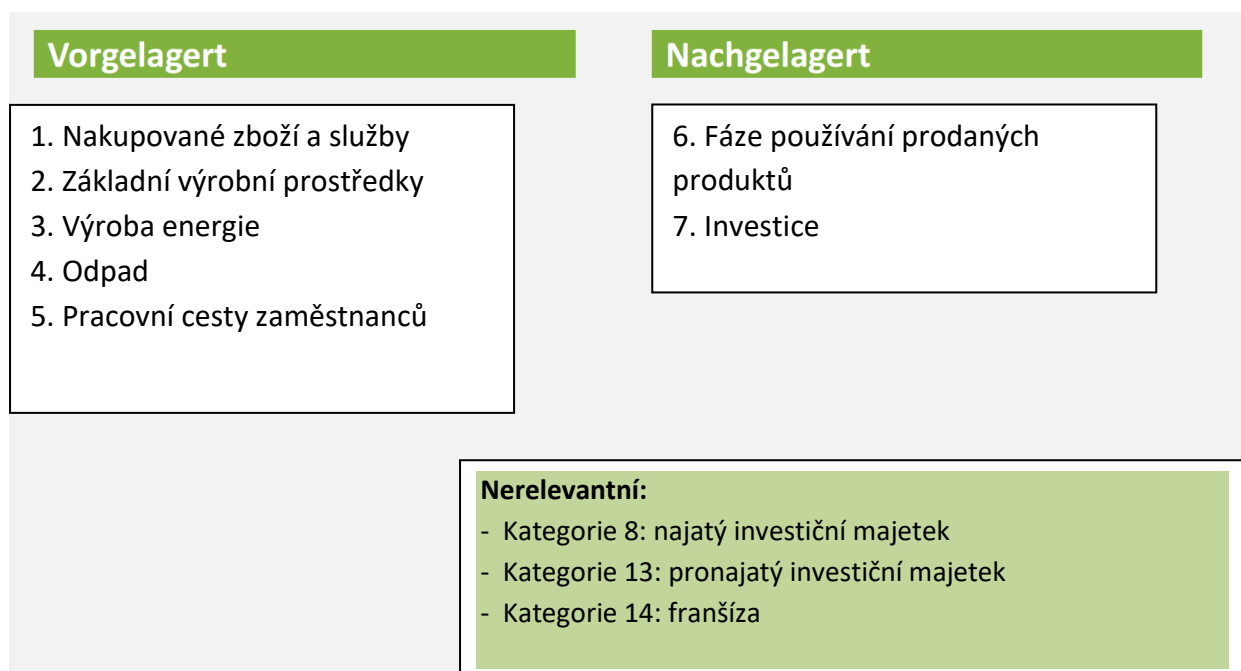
Vorgelagert

1. Nakupované zboží a služby
2. Základní výrobní prostředky
3. Výroba energie
4. Odpad
5. Pracovní cesty zaměstnanců

Nachgelagert

6. Fáze používání prodaných produktů
7. Investice

Nerelevantní:
- Kategorie 8: najatý investiční majetek
- Kategorie 13: pronajatý investiční majetek
- Kategorie 14: franšíza